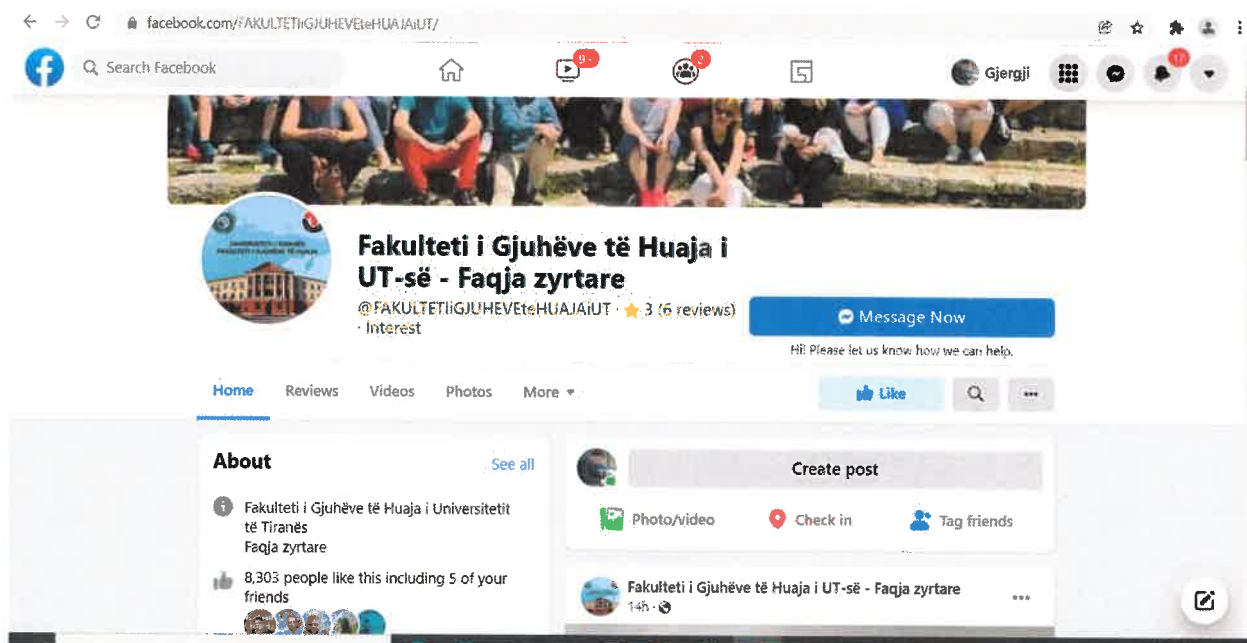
facebook.com/FAKULTETIiGJUHEVEteHUAJAiUT/

Search Facebook

9+

2

Gjergji

17

Fakulteti i Gjuhëve të Huaja i UT-së - Faqja zyrtare

@FAKULTETIiGJUHEVEteHUAJAiUT · 3 (6 reviews) · Interest

Message Now

Hi! Please let us know how we can help.

Home Reviews Videos Photos More

Like

About

See all

Fakulteti i Gjuhëve të Huaja i Universitetit të Tiranës
Faqja zyrtare

8,303 people like this including 5 of your friends

Create post

Photo/video Check in Tag friends

Fakulteti i Gjuhëve të Huaja i UT-së - Faqja zyrtare
14h ·